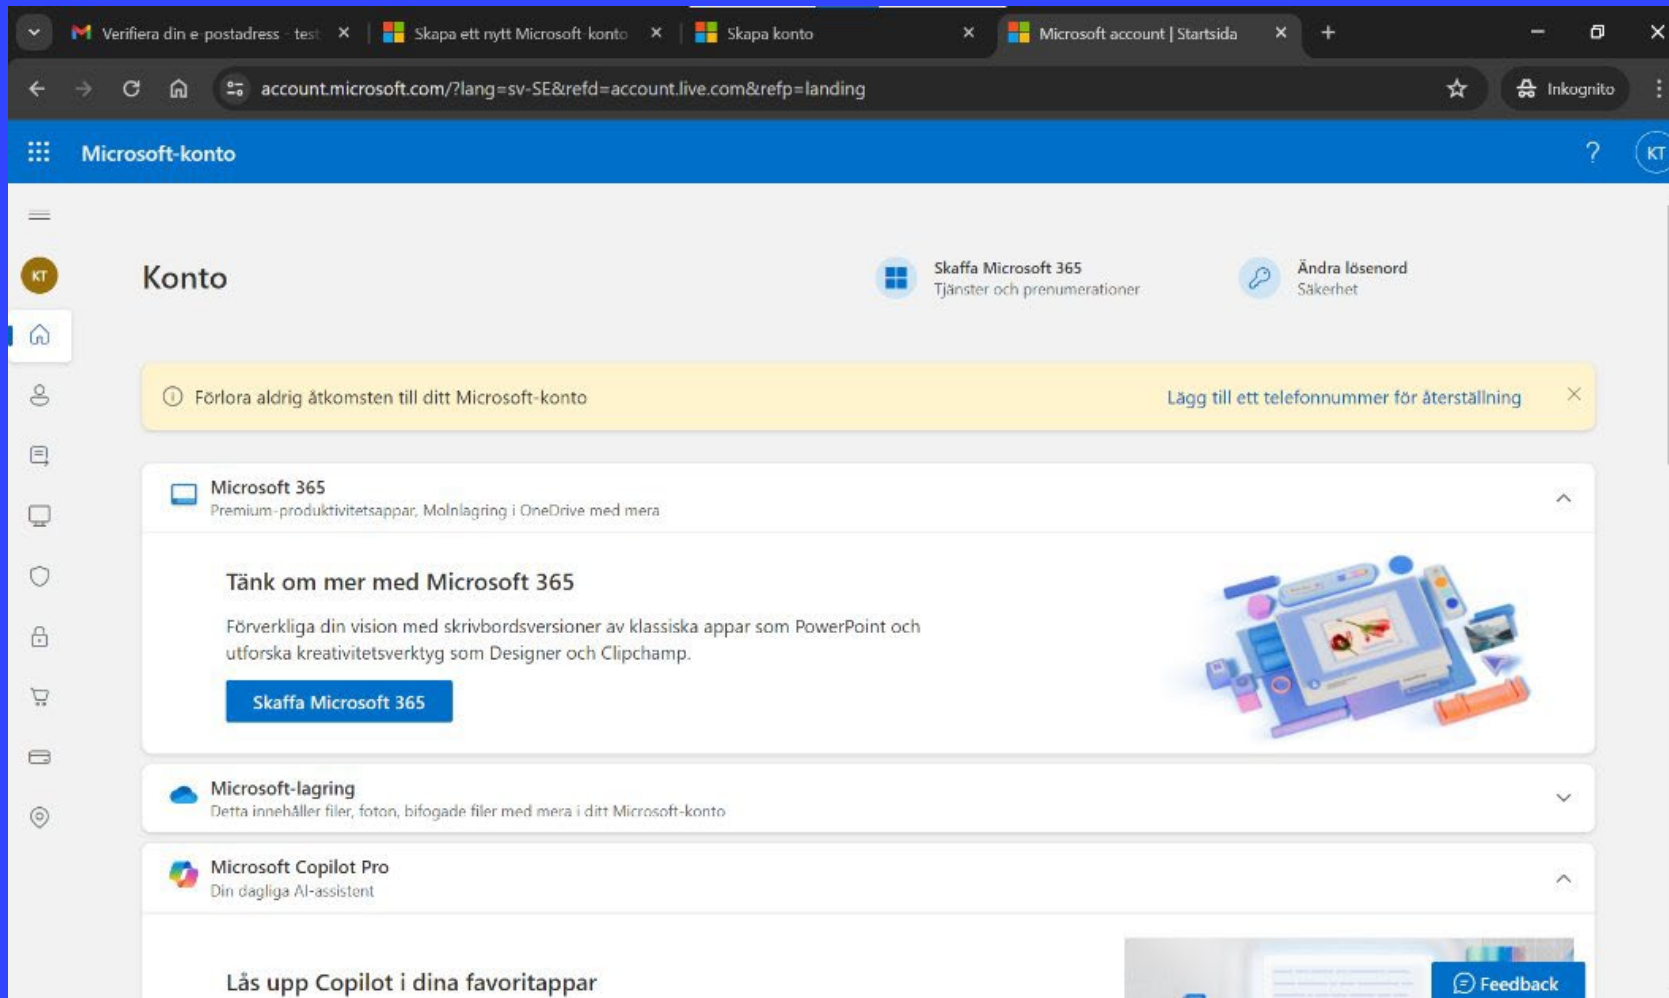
Verifiera din e-postadress - test ×
Skapa ett nytt Microsoft-konto ×
Skapa konto ×
Microsoft account | Startsida ×
+

account.microsoft.com/?lang=sv-SE&refd=account.live.com&refp=landing

Inkognito

Microsoft-konto

?
KT

KT

Konto

Skaffa Microsoft 365
Tjänster och prenumerationer

Ändra lösenord
Säkerhet

Förlora aldrig åtkomsten till ditt Microsoft-konto

Lägg till ett telefonnummer för återställning

Microsoft 365
Premium-produktivitetsappar, Molnlagring i OneDrive med mera

Tänk om mer med Microsoft 365

Förverkliga din vision med skrivbordsversioner av klassiska appar som PowerPoint och utforska kreativitetsverktyg som Designer och Clipchamp.

Skaffa Microsoft 365

Microsoft-lagring
Detta innehåller filer, foton, bifogade filer med mera i ditt Microsoft-konto

Microsoft Copilot Pro
Din dagliga AI-assistent

Lås upp Copilot i dina favoritappar

Feedback